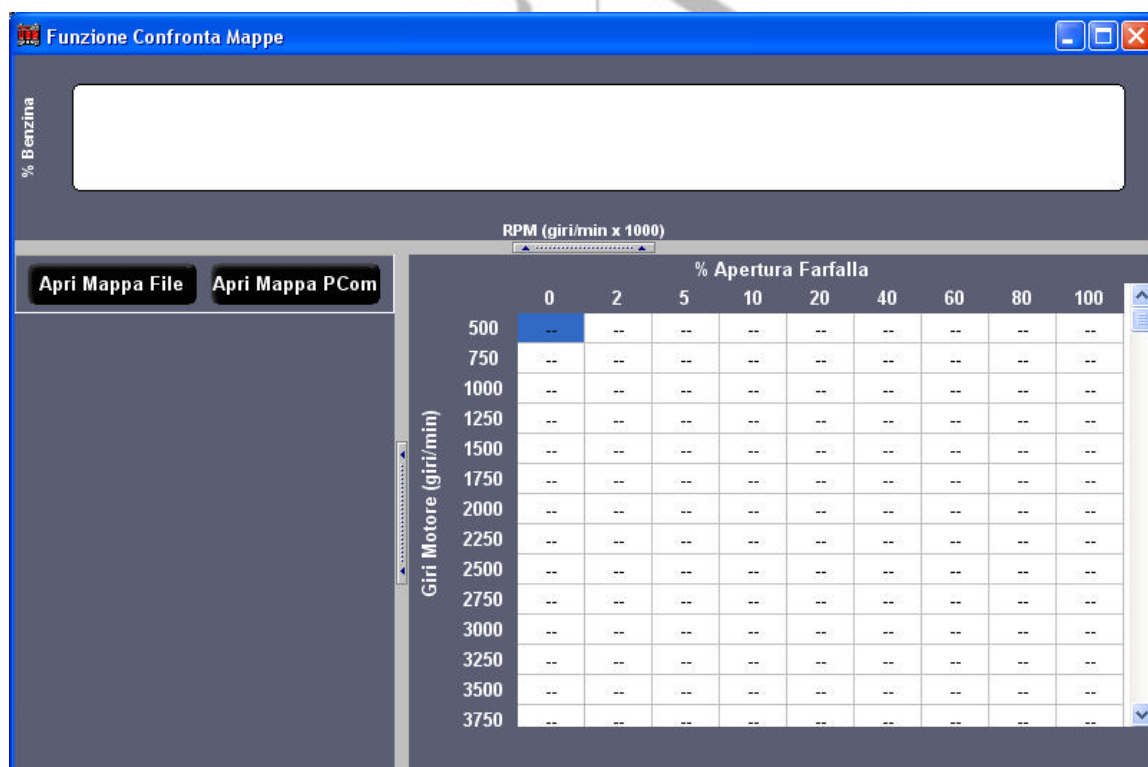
Funzione Confronta Mappe

% Benzina

RPM (giri/min x 1000)

Apri Mappa File

Apri Mappa PCom

% Apertura Farfalla

Giri Motore (giri/min)

| | 0 | 2 | 5 | 10 | 20 | 40 | 60 | 80 | 100 |
|---|---|---|---|---|---|---|---|---|---|
| 500 | -- | -- | -- | -- | -- | -- | -- | -- | -- |
| 750 | -- | -- | -- | -- | -- | -- | -- | -- | -- |
| 1000 | -- | -- | -- | -- | -- | -- | -- | -- | -- |
| 1250 | -- | -- | -- | -- | -- | -- | -- | -- | -- |
| 1500 | -- | -- | -- | -- | -- | -- | -- | -- | -- |
| 1750 | -- | -- | -- | -- | -- | -- | -- | -- | -- |
| 2000 | -- | -- | -- | -- | -- | -- | -- | -- | -- |
| 2250 | -- | -- | -- | -- | -- | -- | -- | -- | -- |
| 2500 | -- | -- | -- | -- | -- | -- | -- | -- | -- |
| 2750 | -- | -- | -- | -- | -- | -- | -- | -- | -- |
| 3000 | -- | -- | -- | -- | -- | -- | -- | -- | -- |
| 3250 | -- | -- | -- | -- | -- | -- | -- | -- | -- |
| 3500 | -- | -- | -- | -- | -- | -- | -- | -- | -- |
| 3750 | -- | -- | -- | -- | -- | -- | -- | -- | -- |